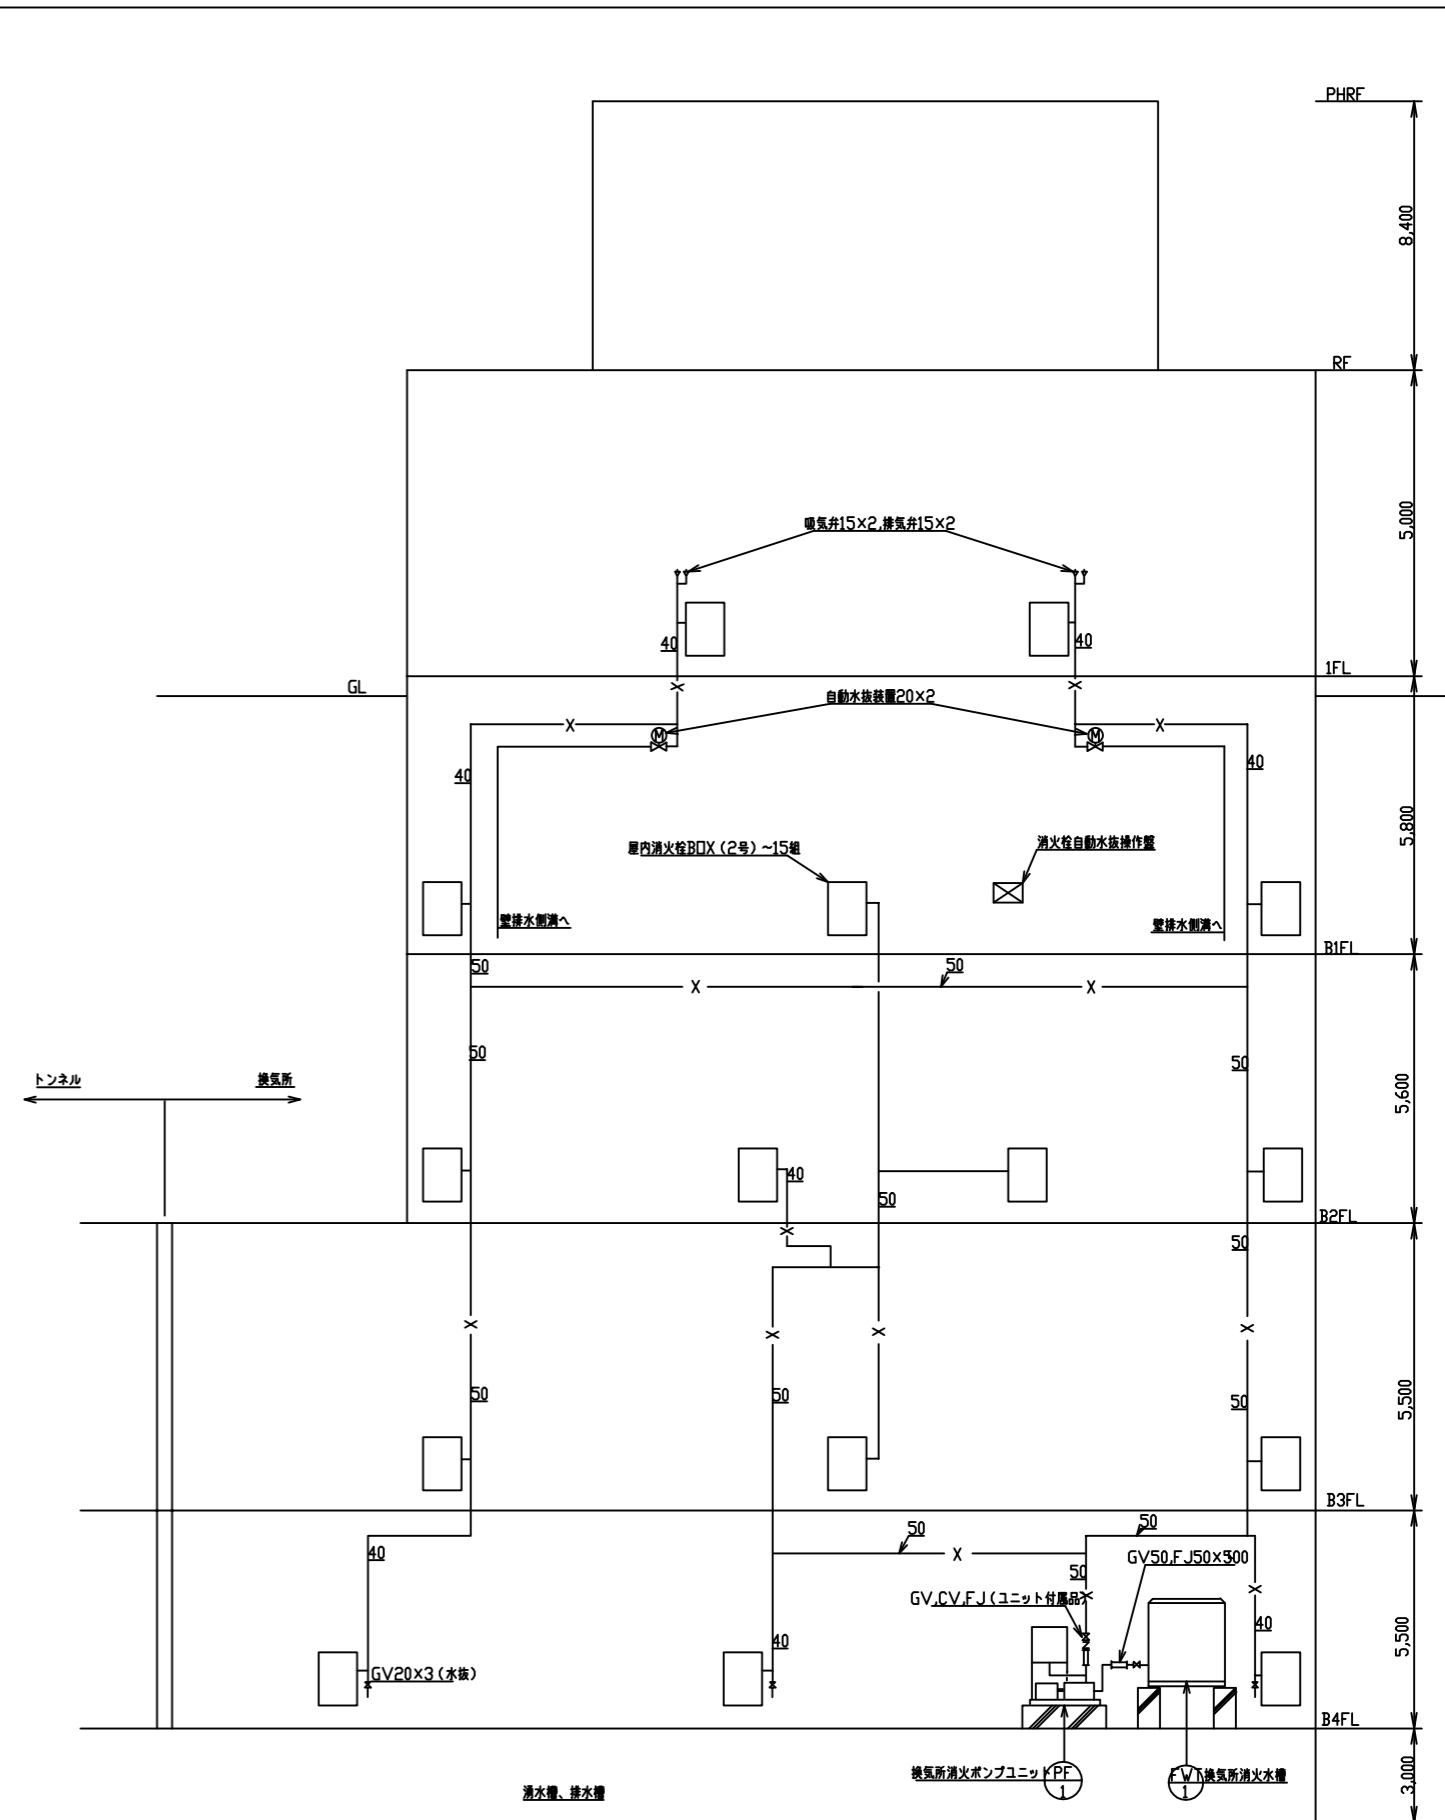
PHRF
8,400
RF
5,000
吸気弁15×2,排気弁15×2
40
40
1FL
GL
自動水抜装置20×2
X
X
40
40
5,800
屋内消火栓BOX（2号）~15組
消火栓自動水抜操作盤
壁排水側溝へ
壁排水側溝へ
B1FL
50
50
X
X
50
50
トンネル
換気所
5,600
40
50
B2FL
50
X
X
X
X
50
50
50
5,500
B3FL
50
50
40
X
50
GV50,FJ50×300
GV,CV,FJ（ユニット付属品）
40
40
5,500
GV20×3（水抜）
B4FL
換気所消火ポンプユニット PF 1
FWT 1 換気所消火水槽
湧水槽、排水槽
3,000